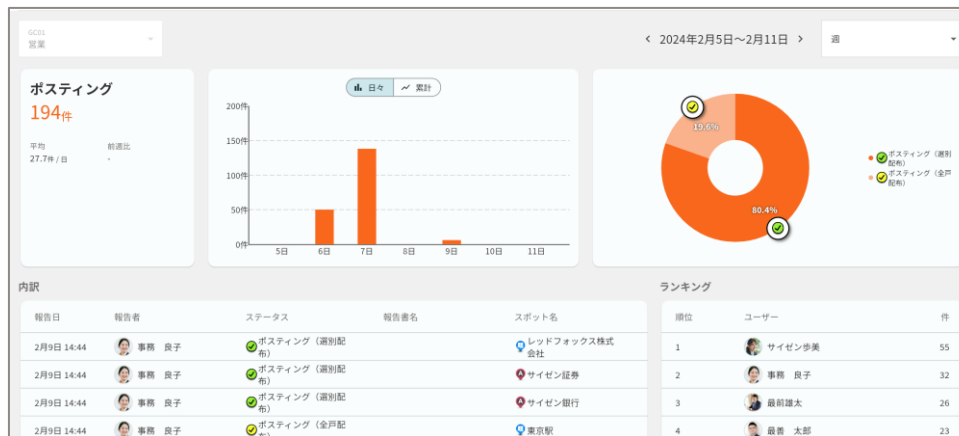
GC01
営業

‹ 2024年2月5日〜2月11日 ›

週

ポスティング
194件

平均
27.7件 / 日

前週比
-

日々 累計

200件
150件
100件
50件
0件

5日 6日 7日 8日 9日 10日 11日

19.6%
80.4%

ポスティング（選別配布）
ポスティング（全戸配布）

内訳

| 報告日 | 報告者 | ステータス | 報告書名 | スポット名 |
|---|---|---|---|---|
| 2月9日 14:44 | 事務 良子 | ポスティング（選別配布） | | レッドフォックス株式会社 |
| 2月9日 14:44 | 事務 良子 | ポスティング（選別配布） | | サイゼン証券 |
| 2月9日 14:44 | 事務 良子 | ポスティング（選別配布） | | サイゼン銀行 |
| 2月9日 14:44 | 事務 良子 | ポスティング（全戸配 | | 東京駅 |

ランキング

| 順位 | ユーザー | 件 |
|---|---|---|
| 1 | サイゼン歩美 | 55 |
| 2 | 事務 良子 | 32 |
| 3 | 最前雄太 | 26 |
| 4 | 最善 太郎 | 23 |